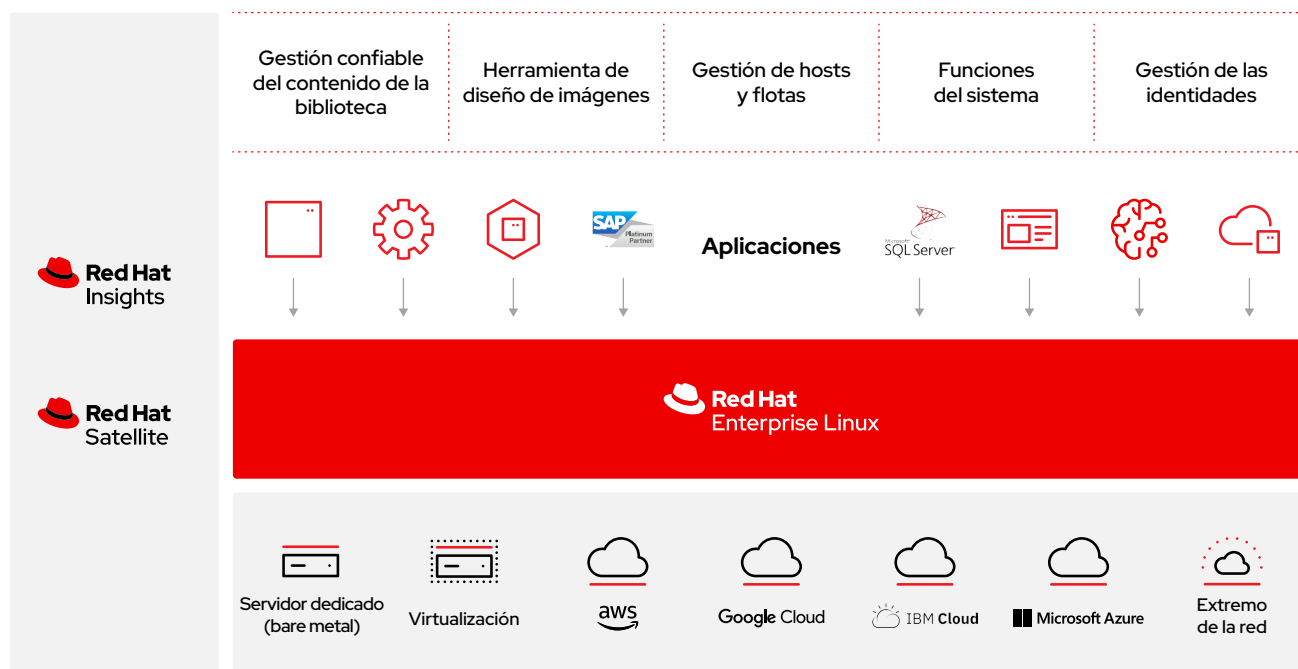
Red Hat
Insights

Red Hat
Satellite

Gestión confiable del contenido de la biblioteca

Herramienta de diseño de imágenes

Gestión de hosts y flotas

Funciones del sistema

Gestión de las identidades

SAP Platinum Partner

Aplicaciones

Microsoft SQL Server

Red Hat
Enterprise Linux

Servidor dedicado (bare metal)

Virtualización

aws

Google Cloud

IBM Cloud

Microsoft Azure

Extremo de la red